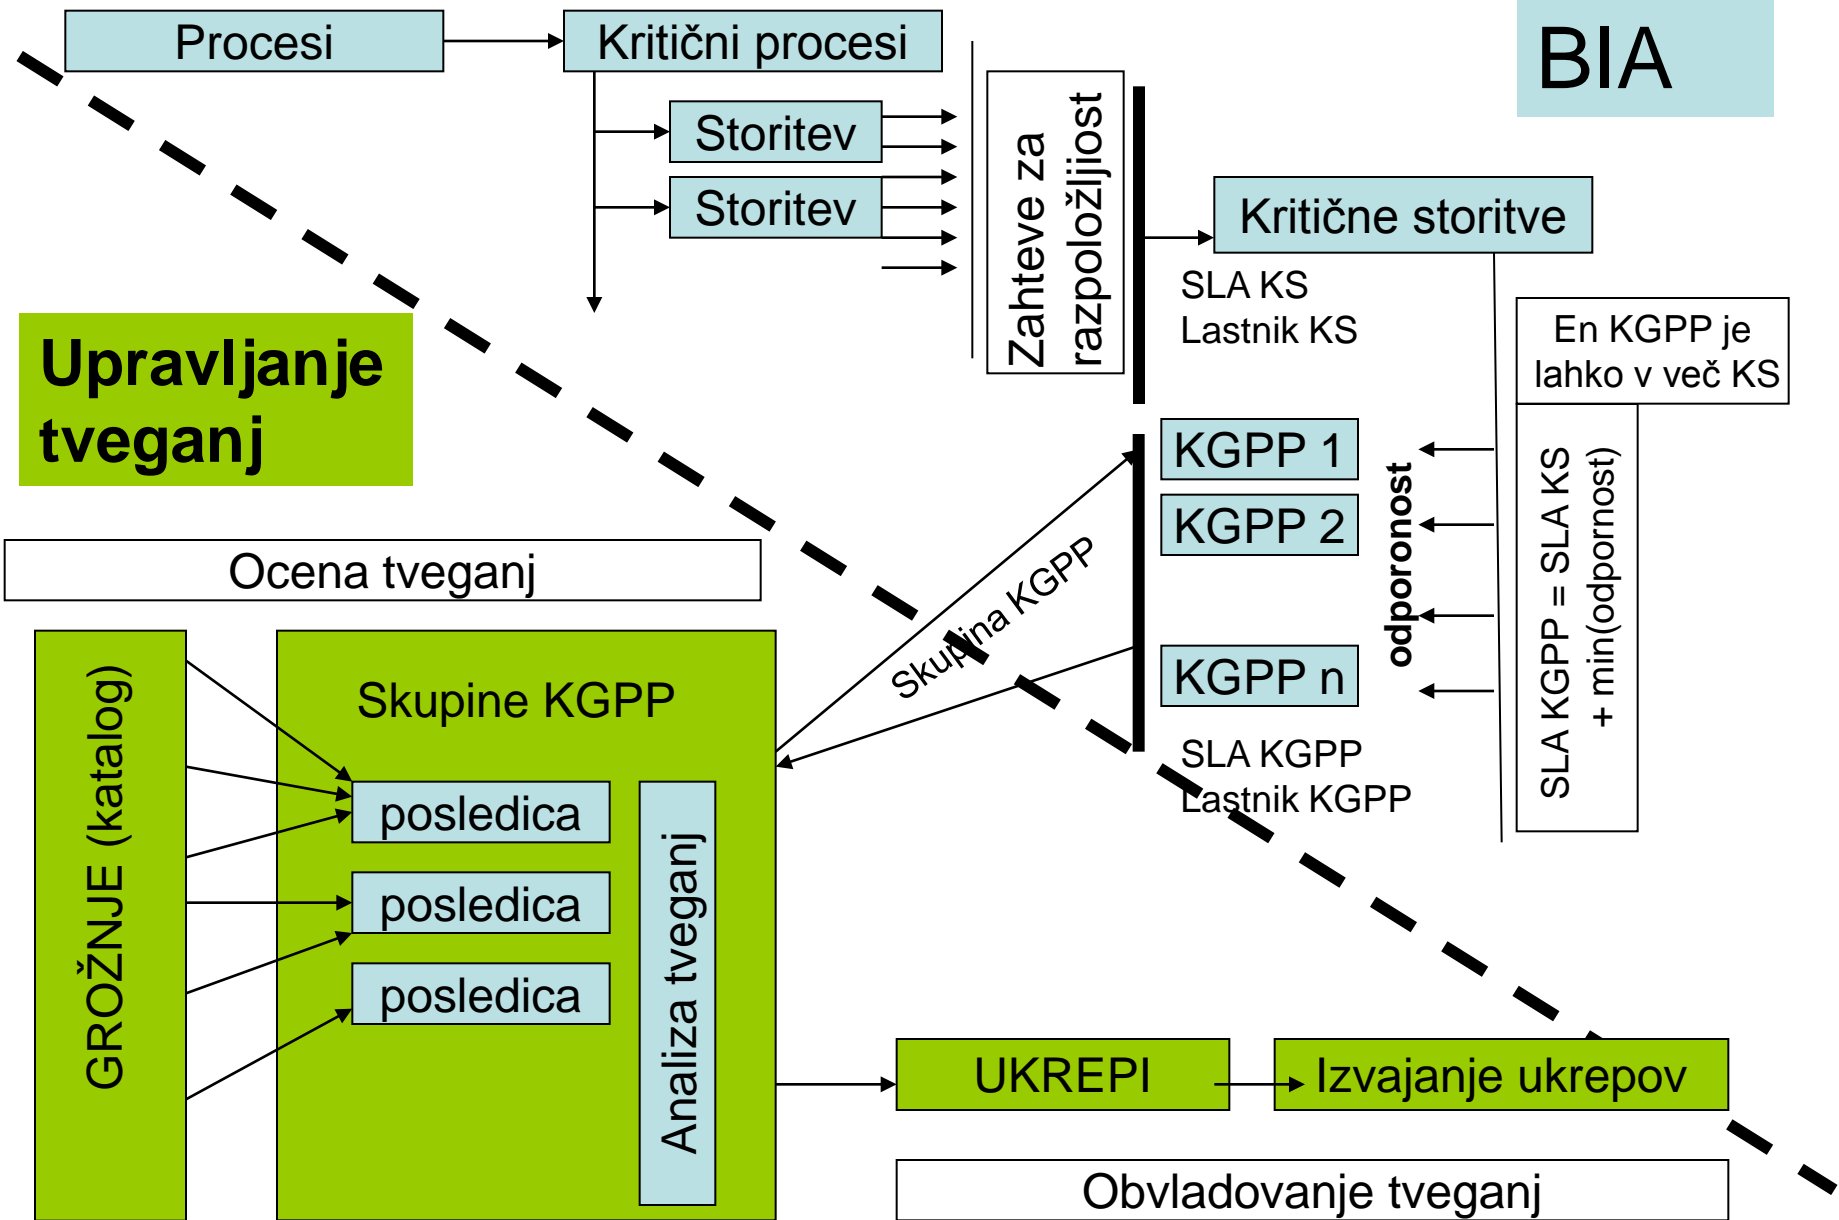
Procesi

Kritični procesi

BIA

Storitev

Storitev

Zahteve za razpoložljiost

Kritične storitve

SLA KS
Lastnik KS

En KGPP je lahko v več KS

Upravljanje tveganj

KGPP 1

KGPP 2

KGPP n

odporonost

SLA KGPP = SLA KS + min(odpornost)

Ocena tveganj

Skupina KGPP

SLA KGPP
Lastnik KGPP

GROŽNJE (katalog)

Skupine KGPP

posledica

posledica

posledica

Analiza tveganj

UKREPI

Izvajanje ukrepov

Obvladovanje tveganj